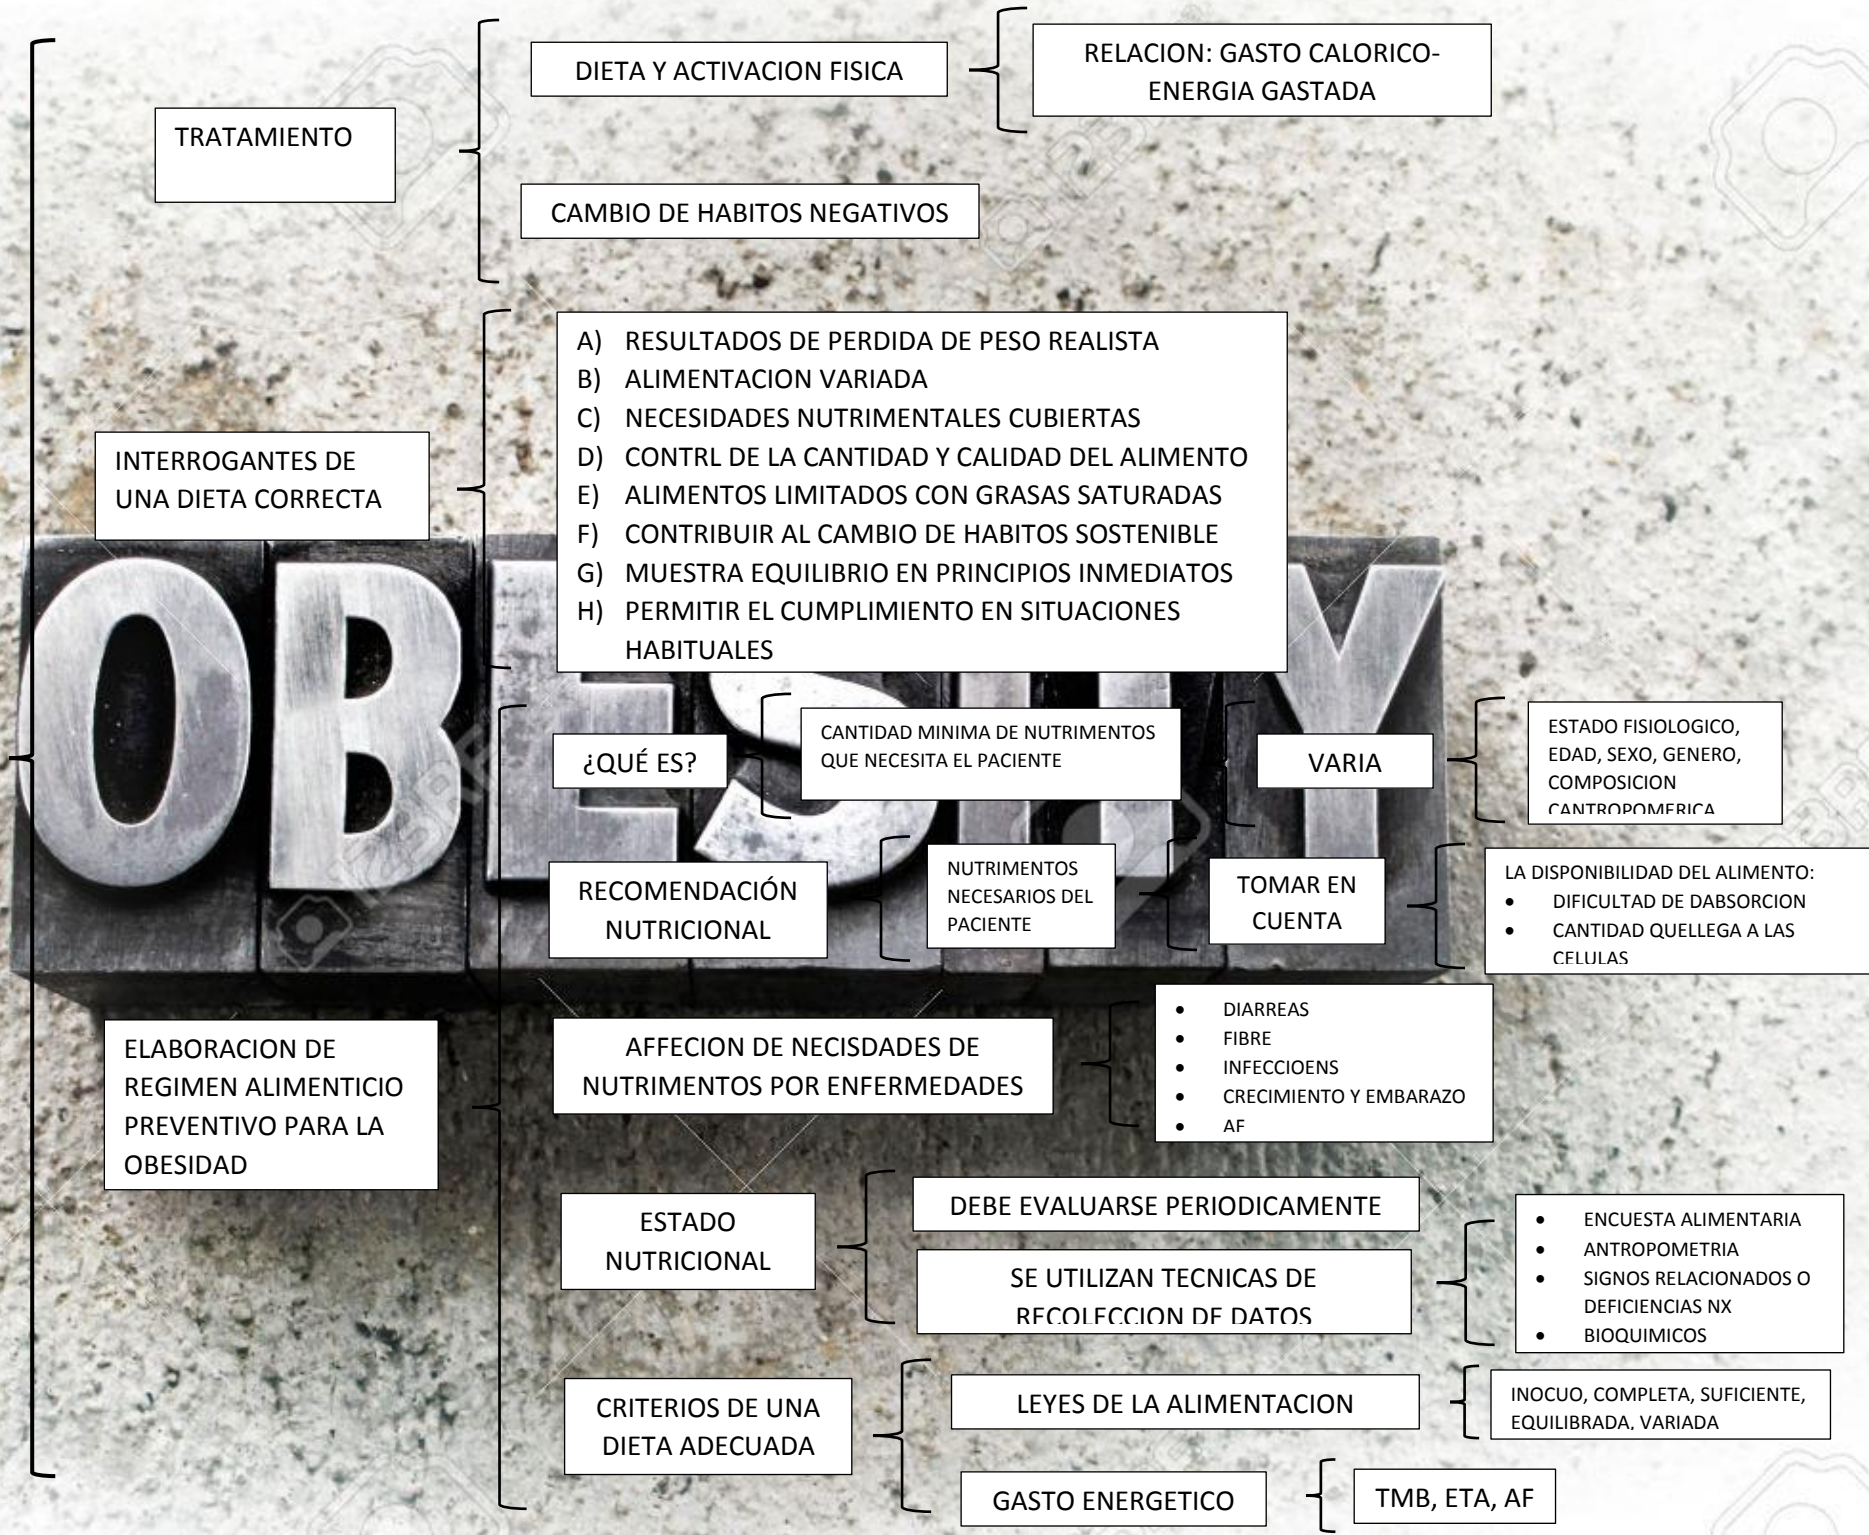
TRATAMIENTO

DIETA Y ACTIVACION FISICA

RELACION: GASTO CALORICO-ENERGIA GASTADA

CAMBIO DE HABITOS NEGATIVOS

INTERROGANTES DE UNA DIETA CORRECTA

A) RESULTADOS DE PERDIDA DE PESO REALISTA
B) ALIMENTACION VARIADA
C) NECESIDADES NUTRIMENTALES CUBIERTAS
D) CONTRL DE LA CANTIDAD Y CALIDAD DEL ALIMENTO
E) ALIMENTOS LIMITADOS CON GRASAS SATURADAS
F) CONTRIBUIR AL CAMBIO DE HABITOS SOSTENIBLE
G) MUESTRA EQUILIBRIO EN PRINCIPIOS INMEDIATOS
H) PERMITIR EL CUMPLIMIENTO EN SITUACIONES HABITUALES

ELABORACION DE REGIMEN ALIMENTICIO PREVENTIVO PARA LA OBESIDAD

¿QUÉ ES?

CANTIDAD MINIMA DE NUTRIMENTOS QUE NECESITA EL PACIENTE

VARIA

ESTADO FISIOLOGICO, EDAD, SEXO, GENERO, COMPOSICION CANTROPOMERICA

RECOMENDACIÓN NUTRICIONAL

NUTRIMENTOS NECESARIOS DEL PACIENTE

TOMAR EN CUENTA

LA DISPONIBILIDAD DEL ALIMENTO:
• DIFICULTAD DE DABSORCION
• CANTIDAD QUELLEGA A LAS CELULAS

AFFECION DE NECISDADES DE NUTRIMENTOS POR ENFERMEDADES

• DIARREAS
• FIBRE
• INFECCIOENS
• CRECIMIENTO Y EMBARAZO
• AF

ESTADO NUTRICIONAL

DEBE EVALUARSE PERIODICAMENTE

SE UTILIZAN TECNICAS DE RECOLECCION DE DATOS

• ENCUESTA ALIMENTARIA
• ANTROPOMETRIA
• SIGNOS RELACIONADOS O DEFICIENCIAS NX
• BIOQUIMICOS

CRITERIOS DE UNA DIETA ADECUADA

LEYES DE LA ALIMENTACION

INOCUO, COMPLETA, SUFICIENTE, EQUILIBRADA, VARIADA

GASTO ENERGETICO

TMB, ETA, AF

OBESITY